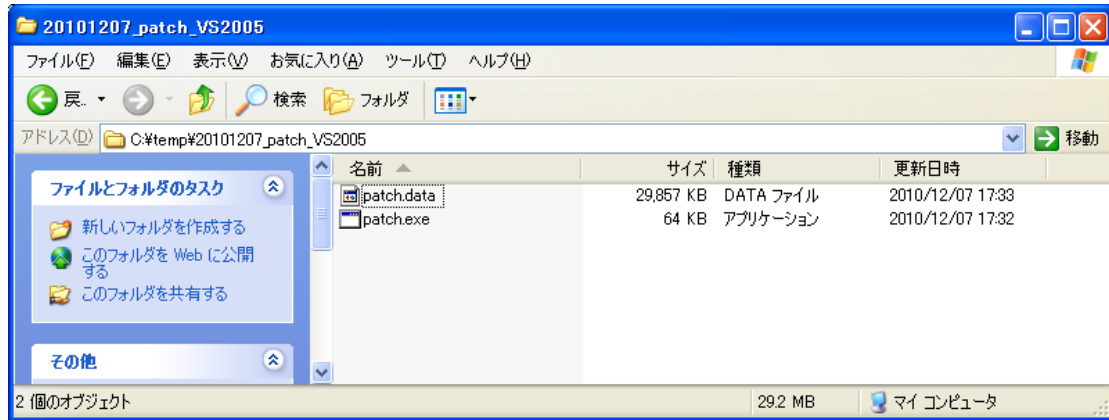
20101207_patch_VS2005

ファイル(F) 編集(E) 表示(V) お気に入り(A) ツール(T) ヘルプ(H)

戻る 検索 フォルダ

アドレス(D) C:¥temp¥20101207_patch_VS2005 移動

ファイルとフォルダのタスク

新しいフォルダを作成する

このフォルダを Web に公開する

このフォルダを共有する

その他

| 名前 | サイズ | 種類 | 更新日時 |
|---|---|---|---|
| patch.data | 29,857 KB | DATA ファイル | 2010/12/07 17:33 |
| patch.exe | 64 KB | アプリケーション | 2010/12/07 17:32 |

2 個のオブジェクト 29.2 MB マイ コンピュータ